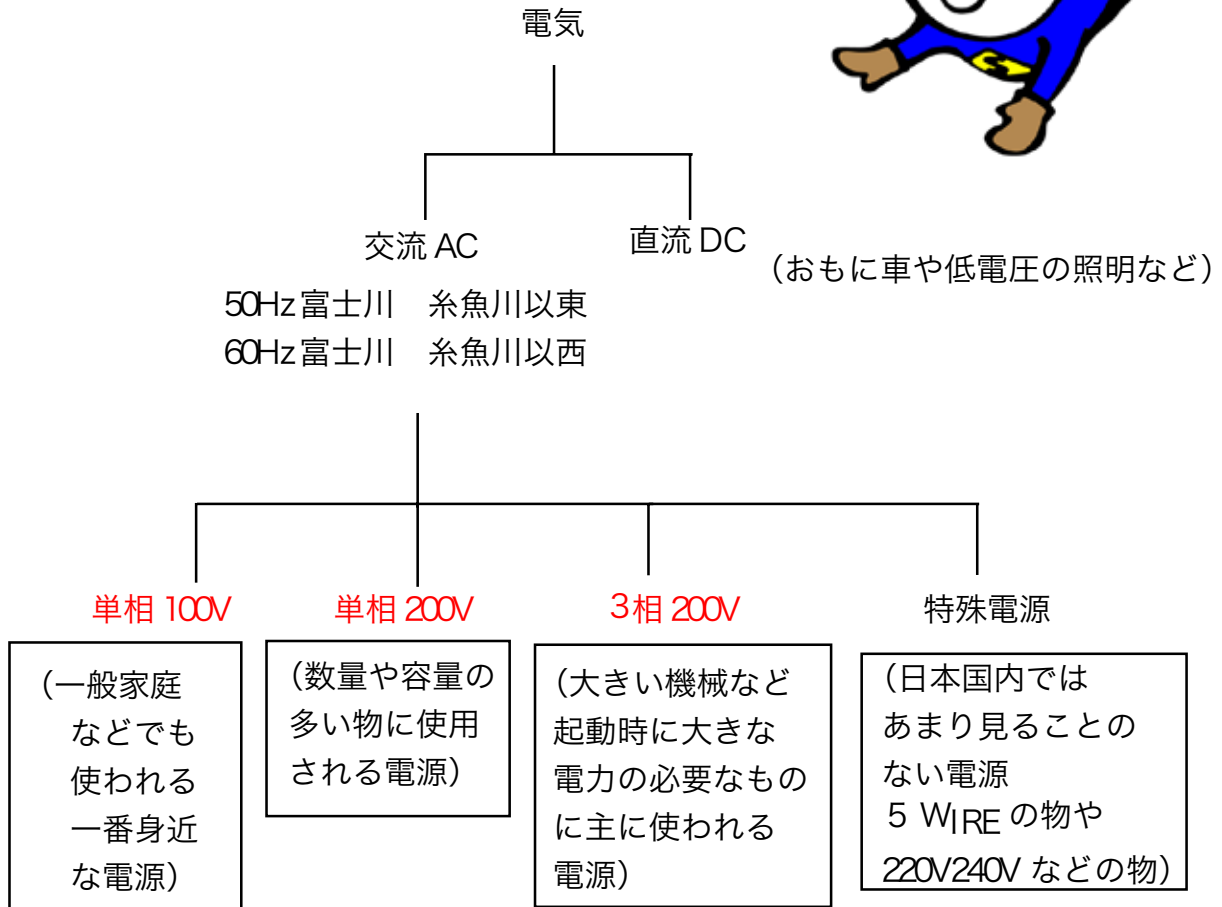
電気

交流 AC

50Hz富士川　糸魚川以東

60Hz富士川　糸魚川以西

直流 DC

(おもに車や低電圧の照明など)

単相 100V

(一般家庭などでも使われる一番身近な電源)

単相 200V

(数量や容量の多い物に使用される電源)

3相 200V

(大きい機械など起動時に大きな電力の必要なものに主に使われる電源)

特殊電源

(日本国内ではあまり見ることのない電源 5 WIRE の物や 220V240V などの物)